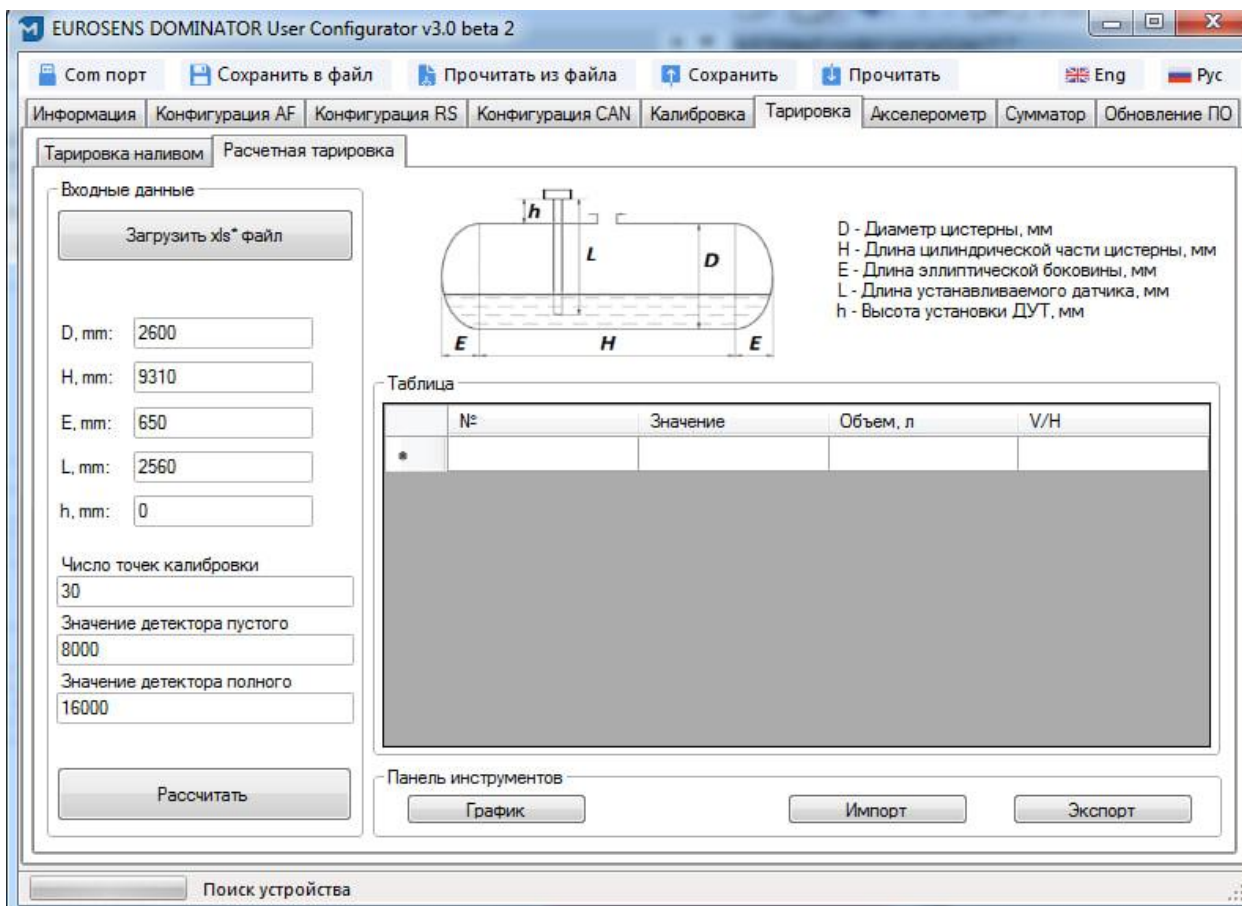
EUROSENS DOMINATOR User Configurator v3.0 beta 2

Com порт | Сохранить в файл | Прочитать из файла | Сохранить | Прочитать | Eng | Рус

Информация | Конфигурация AF | Конфигурация RS | Конфигурация CAN | Калибровка | Тарировка | Акселерометр | Сумматор | Обновление ПО

Тарировка наливом | Расчетная тарировка

Входные данные

Загрузить xls* файл

D, mm: 2600

H, mm: 9310

E, mm: 650

L, mm: 2560

h, mm: 0

Число точек калибровки
30

Значение детектора пустого
8000

Значение детектора полного
16000

Рассчитать

h
L
D
E
H
E

D - Диаметр цистерны, мм
H - Длина цилиндрической части цистерны, мм
E - Длина эллиптической боковины, мм
L - Длина устанавливаемого датчика, мм
h - Высота установки ДУТ, мм

Таблица

| | № | Значение | Объем, л | V/H |
|---|---|---|---|---|
| * | | | | |

Панель инструментов

График | Импорт | Экспорт

Поиск устройства